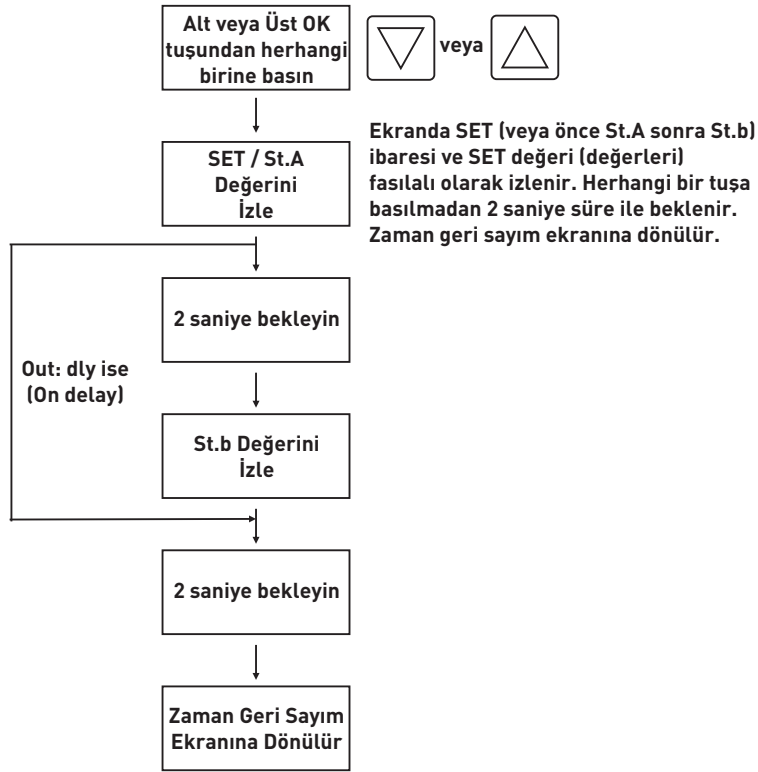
Alt veya Üst OK tuşundan herhangi birine basın

veya

Ekranda SET (veya önce St.A sonra St.b) ibaresi ve SET değeri (değerleri) fasılalı olarak izlenir. Herhangi bir tuşa basılmadan 2 saniye süre ile beklenir. Zaman geri sayım ekranına dönülür.

SET / St.A Değerini İzle

2 saniye bekleyin

Out: dly ise (On delay)

St.b Değerini İzle

2 saniye bekleyin

Zaman Geri Sayım Ekranına Dönülür